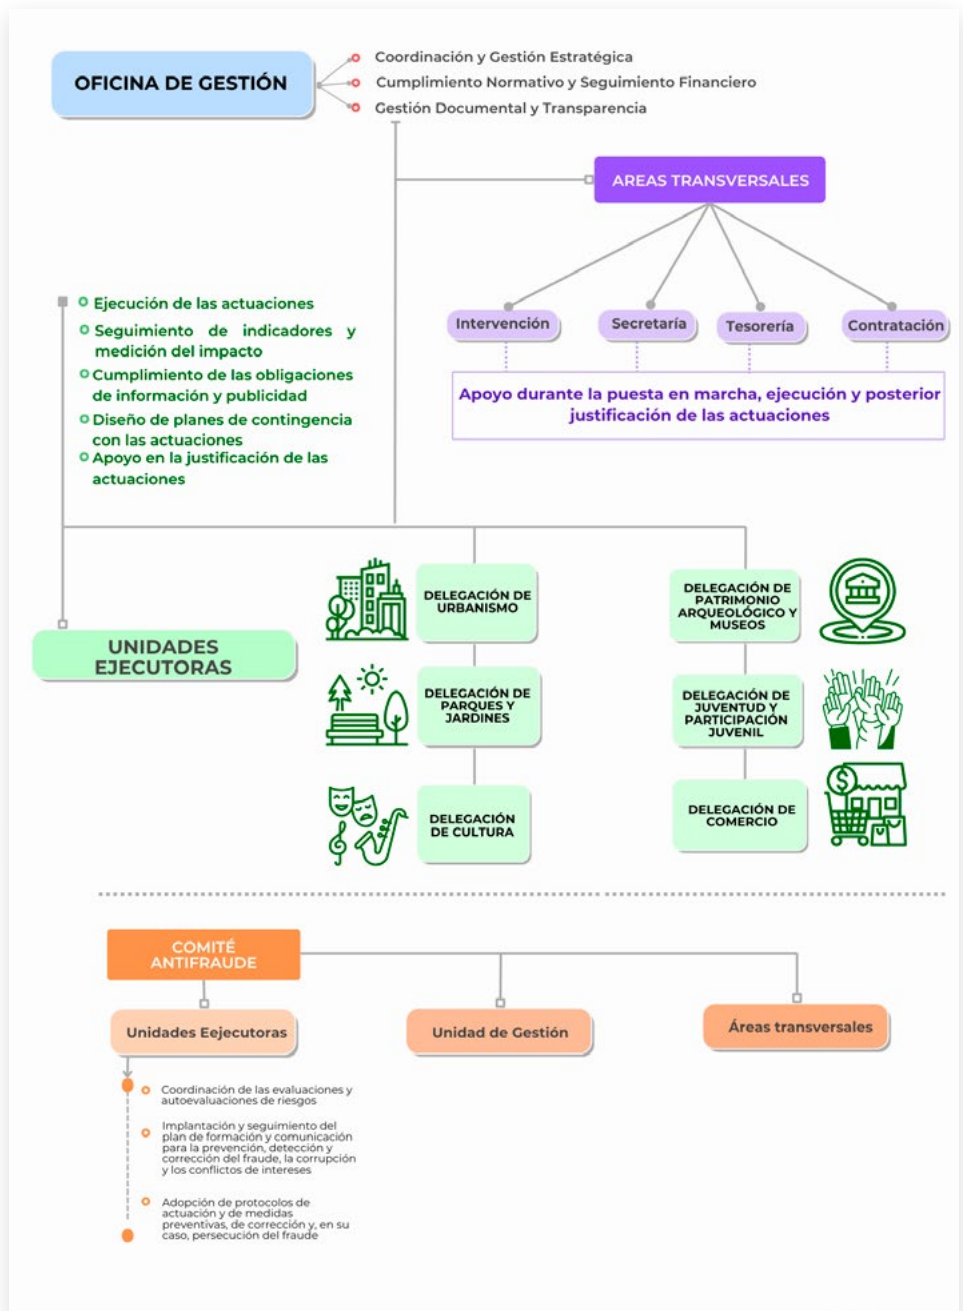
OFICINA DE GESTIÓN

Coordinación y Gestión Estratégica
Cumplimiento Normativo y Seguimiento Financiero
Gestión Documental y Transparencia

AREAS TRANSVERSALES

Intervención
Secretaría
Tesorería
Contratación

Apoyo durante la puesta en marcha, ejecución y posterior justificación de las actuaciones

Ejecución de las actuaciones
Seguimiento de indicadores y medición del impacto
Cumplimiento de las obligaciones de información y publicidad
Diseño de planes de contingencia con las actuaciones
Apoyo en la justificación de las actuaciones

UNIDADES EJECUTORAS

DELEGACIÓN DE URBANISMO
DELEGACIÓN DE PARQUES Y JARDINES
DELEGACIÓN DE CULTURA
DELEGACIÓN DE PATRIMONIO ARQUEOLÓGICO Y MUSEOS
DELEGACIÓN DE JUVENTUD Y PARTICIPACIÓN JUVENIL
DELEGACIÓN DE COMERCIO

COMITÉ ANTIFRAUDE

Unidades Ejecutoras
Unidad de Gestión
Áreas transversales

Coordinación de las evaluaciones y autoevaluaciones de riesgos
Implantación y seguimiento del plan de formación y comunicación para la prevención, detección y corrección del fraude, la corrupción y los conflictos de intereses
Adopción de protocolos de actuación y de medidas preventivas, de corrección y, en su caso, persecución del fraude